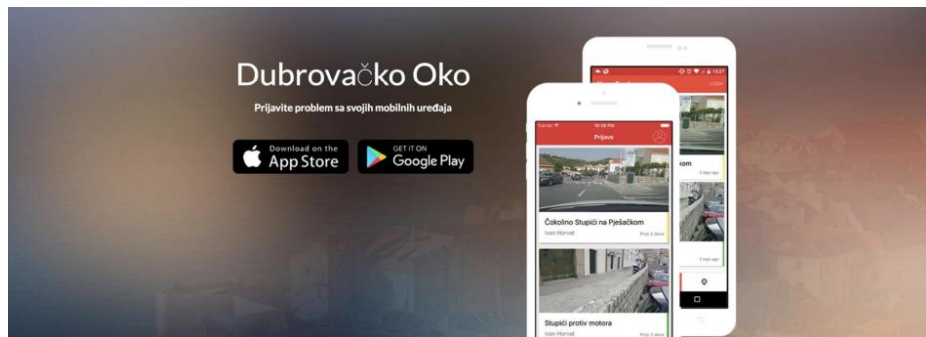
Dubrovačko Oko

Prijavite problem sa svojih mobilnih uređaja

Download on the App Store

GET IT ON Google Play

Carrier 10:26 PM

Prijave

Čokolino Stupići na Pješačkom

Ivan Horvat

Prije 2 dana

Stupići protiv motora

Ivan Horvat

Prije 2 dana

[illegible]

kom

2 days ago

2 days ago